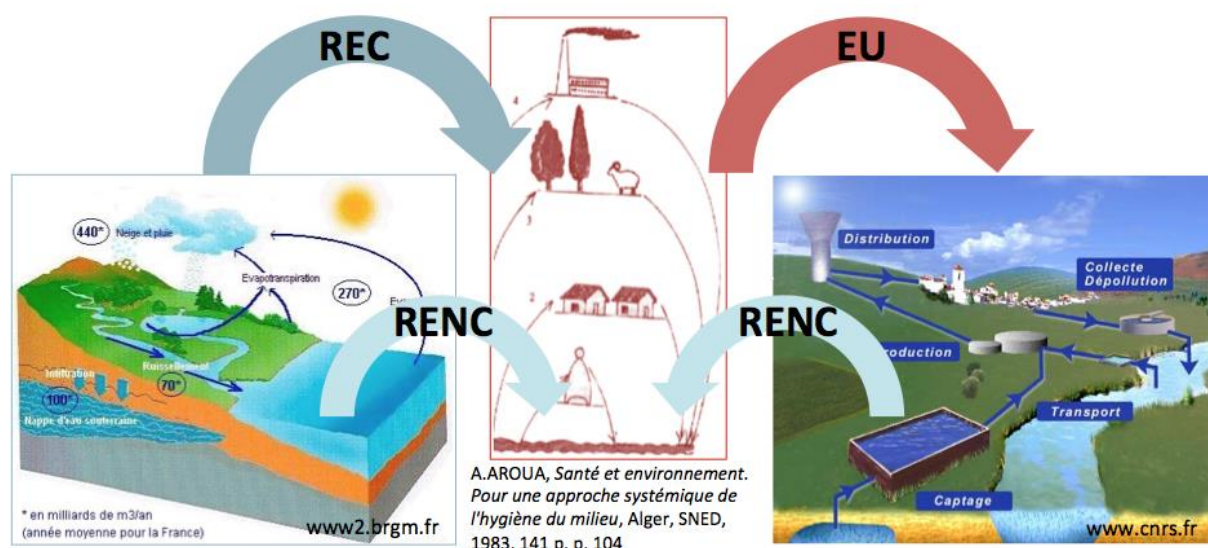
REC

EU

440*
Neige et pluie

Evapotranspiration

270*

Ev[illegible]

Infiltration

Ruissellement

70*

100*

Nappe d'eau souterraine

* en milliards de m3/an
(année moyenne pour la France)

www2.brgm.fr

RENC

4

3

2

RENC

Distribution

Collecte
Dépollution

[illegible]roduction

Transport

Captage

www.cnrs.fr

A.AROUA, *Santé et environnement. Pour une approche systémique de l'hygiène du milieu*, Alger, SNED, 1983, 141 p. p. 104